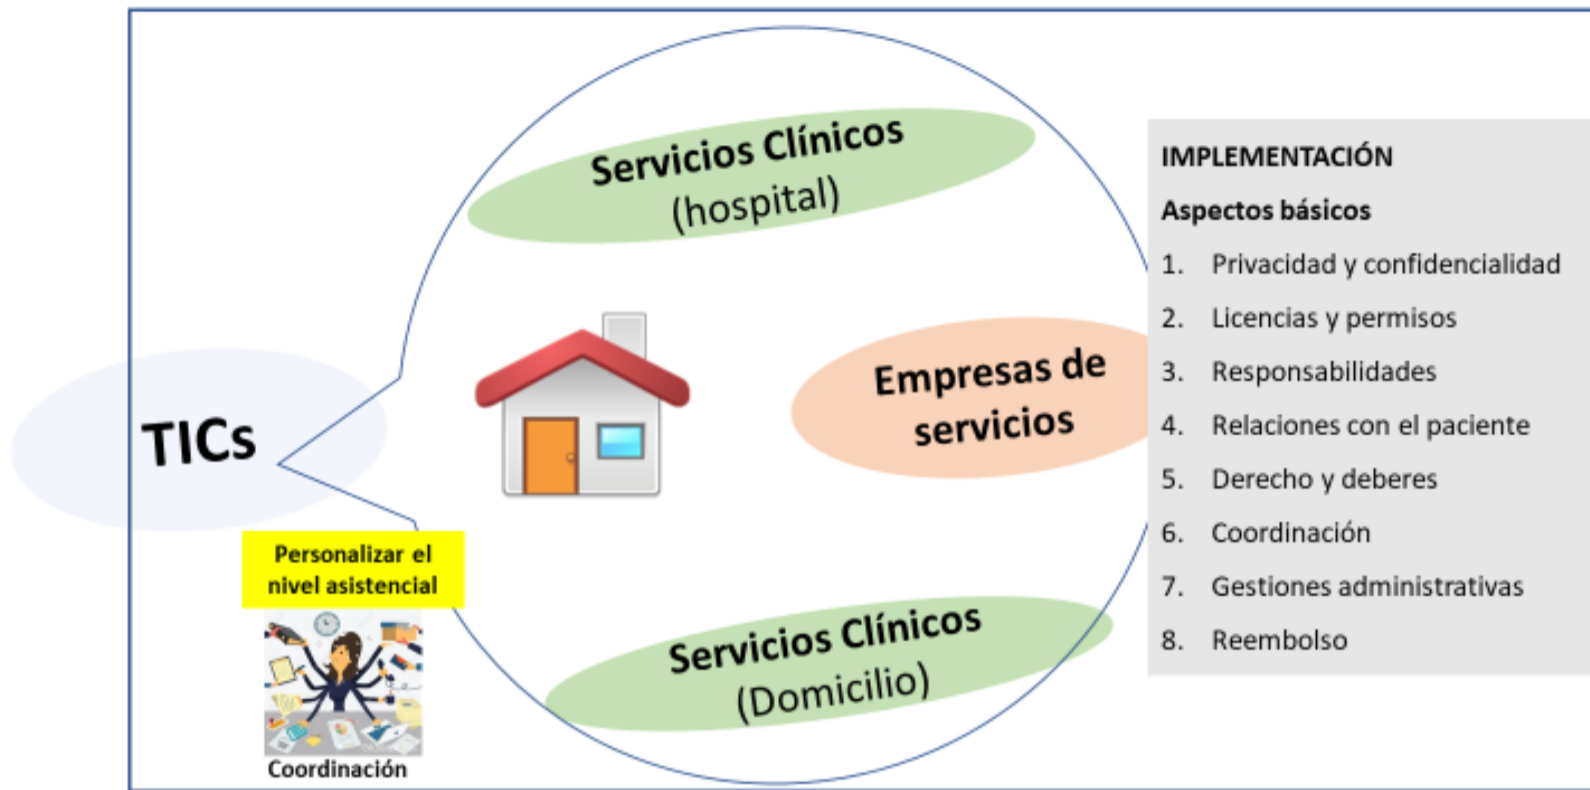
Servicios Clínicos
(hospital)

TICs

Empresas de servicios

Personalizar el nivel asistencial

Coordinación

Servicios Clínicos
(Domicilio)

IMPLEMENTACIÓN

Aspectos básicos

1. Privacidad y confidencialidad
2. Licencias y permisos
3. Responsabilidades
4. Relaciones con el paciente
5. Derecho y deberes
6. Coordinación
7. Gestiones administrativas
8. Reembolso